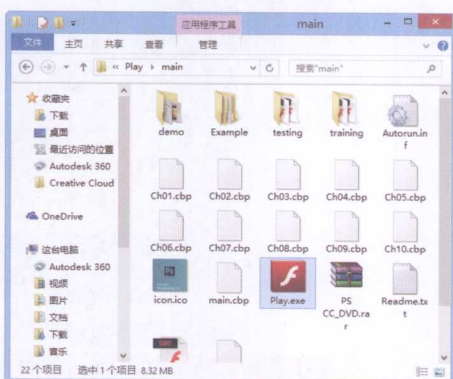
应用程序工具 main

文件 主页 共享 查看 管理

« Play › main

搜索"main"

收藏夹
下载
桌面
最近访问的位置
Autodesk 360
Creative Cloud

OneDrive

这台电脑
Autodesk 360
视频
图片
文档
下载
音乐

demo
Example
testing
training
Autorun.inf
Ch01.cbp
Ch02.cbp
Ch03.cbp
Ch04.cbp
Ch05.cbp
Ch06.cbp
Ch07.cbp
Ch08.cbp
Ch09.cbp
Ch10.cbp
icon.ico
main.cbp
Play.exe
PS CC_DVD.rar
Readme.txt

22 个项目 选中 1 个项目 8.32 MB